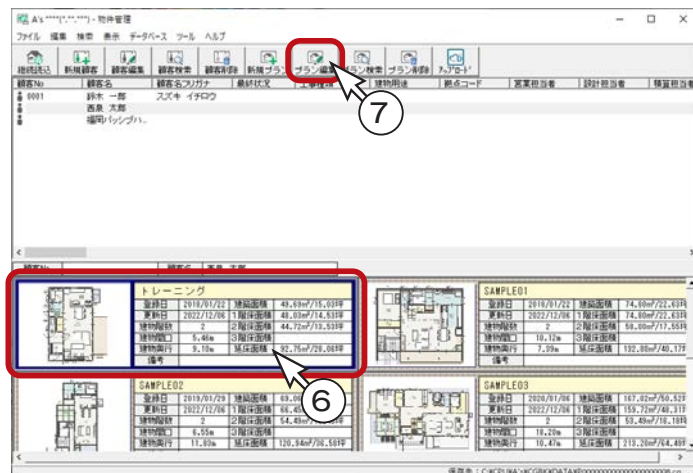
A's ****[*.**.***] - 物件管理

ファイル 編集 検索 表示 データベース ツール ヘルプ

連続読込 新規顧客 顧客編集 顧客検索 顧客削除 新規プラン プラン編集 プラン検索 プラン削除 アップロード

| 顧客No | 顧客名 | 顧客名フリガナ | 最終状況 | 工事種類 | 建物用途 | 拠点コード | 営業担当者 | 設計担当者 | 積算担当者 |
|---|---|---|---|---|---|---|---|---|---|
| 0001 | 鈴木 一郎 | スズキ イチロウ | | | | | | | |
| | 西泉 太郎 | | | | | | | | |
| | 福岡パッシブハ... | | | | | | | | |

7

トレーニング

| 登録日 | 2018/01/22 | 建築面積 | 49.69m²/15.03坪 |
|---|---|---|---|
| 更新日 | 2022/12/06 | 1階床面積 | 48.03m²/14.53坪 |
| 建物階数 | 2 | 2階床面積 | 44.72m²/13.53坪 |
| 建物間口 | 5.46m | 3階床面積 | |
| 建物奥行 | 9.10m | 延床面積 | 92.75m²/28.06坪 |
| 備考 | | | |

6

SAMPLE01

| 登録日 | 2018/01/22 | 建築面積 | 74.80m²/22.63坪 |
|---|---|---|---|
| 更新日 | 2022/12/06 | 1階床面積 | 74.80m²/22.63坪 |
| 建物階数 | 2 | 2階床面積 | 58.00m²/17.55坪 |
| 建物間口 | 10.12m | 3階床面積 | |
| 建物奥行 | 7.39m | 延床面積 | 132.80m²/40.17坪 |
| 備考 | | | |

SAMPLE02

| 登録日 | 2019/01/29 | 建築面積 | 69.0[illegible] |
|---|---|---|---|
| 更新日 | 2022/12/06 | 1階床面積 | 66.0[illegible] |
| 建物階数 | 2 | 2階床面積 | 54.49m²/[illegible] |
| 建物間口 | 6.55m | 3階床面積 | |
| 建物奥行 | 11.83m | 延床面積 | 120.94m²/36.58坪 |

SAMPLE03

| 登録日 | 2020/01/16 | 建築面積 | 167.02m²/50.52坪 |
|---|---|---|---|
| 更新日 | 2022/12/06 | 1階床面積 | 159.72m²/48.31坪 |
| 建物階数 | 2 | 2階床面積 | 53.49m²/16.18坪 |
| 建物間口 | 18.20m | 3階床面積 | |
| 建物奥行 | 10.47m | 延床面積 | 213.20m²/64.49坪 |

保存先：C:¥FCLIKA¥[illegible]¥DATA¥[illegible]